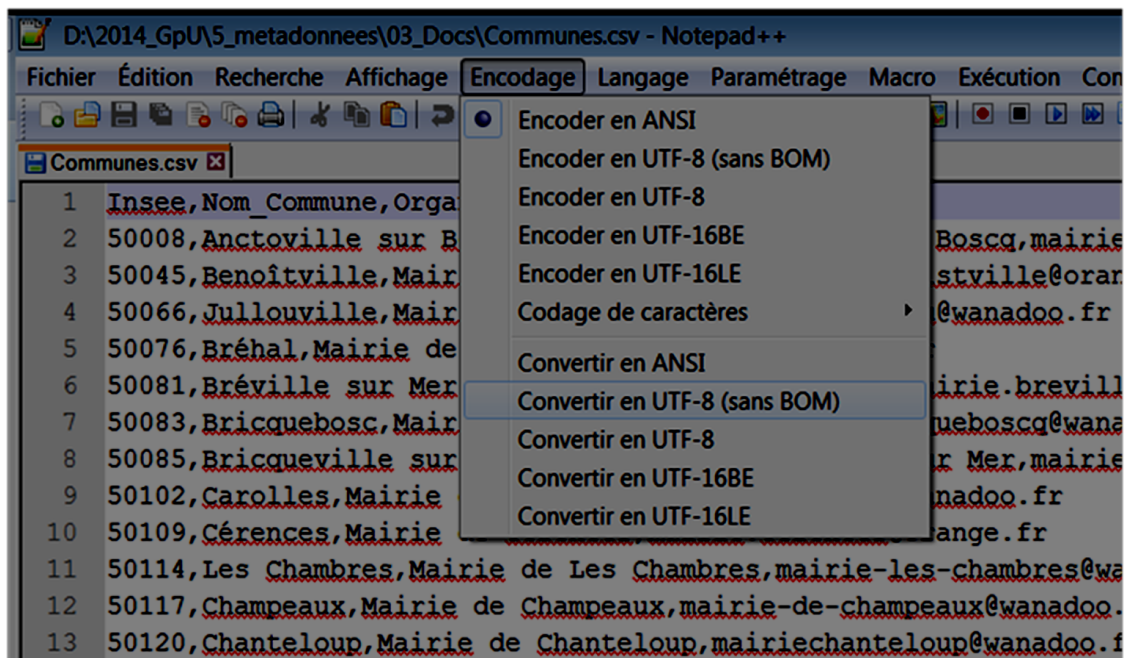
D:\2014_GpU\5_metadonnees\03_Docs\Communes.csv - Notepad++

Fichier Édition Recherche Affichage Encodage Langage Paramétrage Macro Exécution Con

Communes.csv

Encoder en ANSI
Encoder en UTF-8 (sans BOM)
Encoder en UTF-8
Encoder en UTF-16BE
Encoder en UTF-16LE
Codage de caractères
Convertir en ANSI
Convertir en UTF-8 (sans BOM)
Convertir en UTF-8
Convertir en UTF-16BE
Convertir en UTF-16LE

1 Insee,Nom_Commune,Orga
2 50008,Anctoville sur B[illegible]Boscq,mairie
3 50045,Benoîtville,Mair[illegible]stville@oran
4 50066,Jullouville,Mair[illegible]@wanadoo.fr
5 50076,Bréhal,Mairie de
6 50081,Bréville sur Mer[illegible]irie.brevill
7 50083,Bricquebosc,Mair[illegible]ueboscq@wana
8 50085,Bricqueville sur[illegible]r Mer,mairie
9 50102,Carolles,Mairie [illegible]nadoo.fr
10 50109,Cérences,Mairie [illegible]ange.fr
11 50114,Les Chambres,Mairie de Les Chambres,mairie-les-chambres@wa
12 50117,Champeaux,Mairie de Champeaux,mairie-de-champeaux@wanadoo.
13 50120,Chanteloup,Mairie de Chanteloup,mairiechanteloup@wanadoo.f